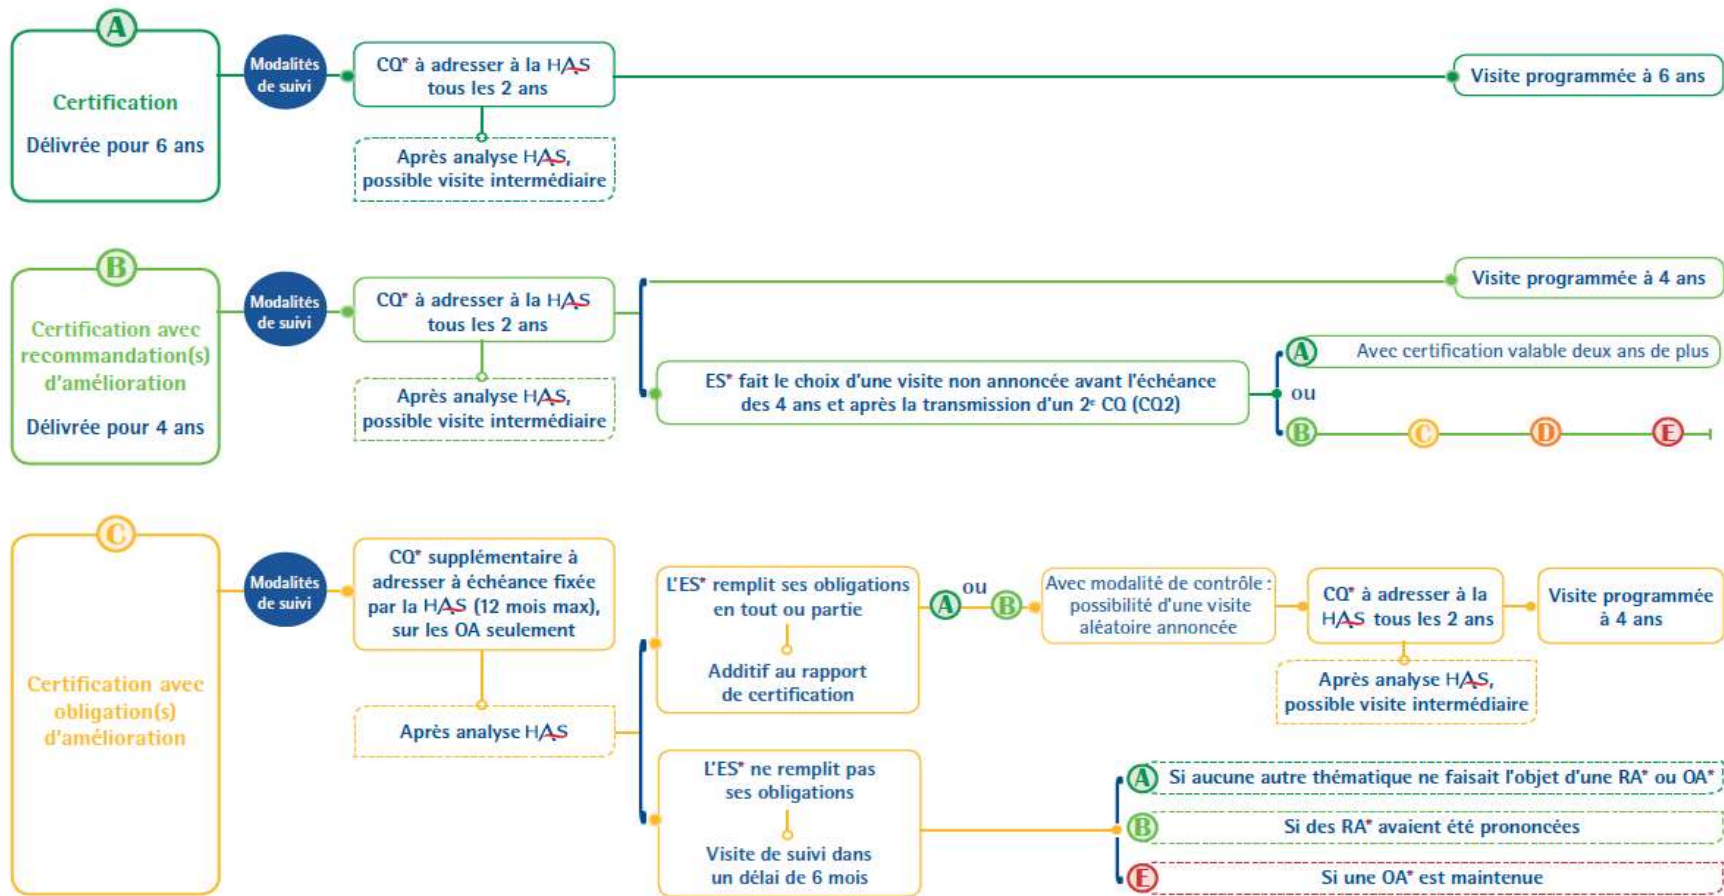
A

Certification

Délivrée pour 6 ans

Modalités de suivi

CQ* à adresser à la HAS tous les 2 ans

Visite programmée à 6 ans

Après analyse HAS, possible visite intermédiaire

B

Certification avec recommandation(s) d'amélioration

Délivrée pour 4 ans

Modalités de suivi

CQ* à adresser à la HAS tous les 2 ans

Visite programmée à 4 ans

Après analyse HAS, possible visite intermédiaire

ES* fait le choix d'une visite non annoncée avant l'échéance des 4 ans et après la transmission d'un 2e CQ (CQ2)

A Avec certification valable deux ans de plus

ou

B C D E

C

Certification avec obligation(s) d'amélioration

Modalités de suivi

CQ* supplémentaire à adresser à échéance fixée par la HAS (12 mois max), sur les OA seulement

Après analyse HAS

L'ES* remplit ses obligations en tout ou partie

Additif au rapport de certification

A ou B

Avec modalité de contrôle : possibilité d'une visite aléatoire annoncée

CQ* à adresser à la HAS tous les 2 ans

Visite programmée à 4 ans

Après analyse HAS, possible visite intermédiaire

L'ES* ne remplit pas ses obligations

Visite de suivi dans un délai de 6 mois

A Si aucune autre thématique ne faisait l'objet d'une RA* ou OA*

B Si des RA* avaient été prononcées

E Si une OA* est maintenue